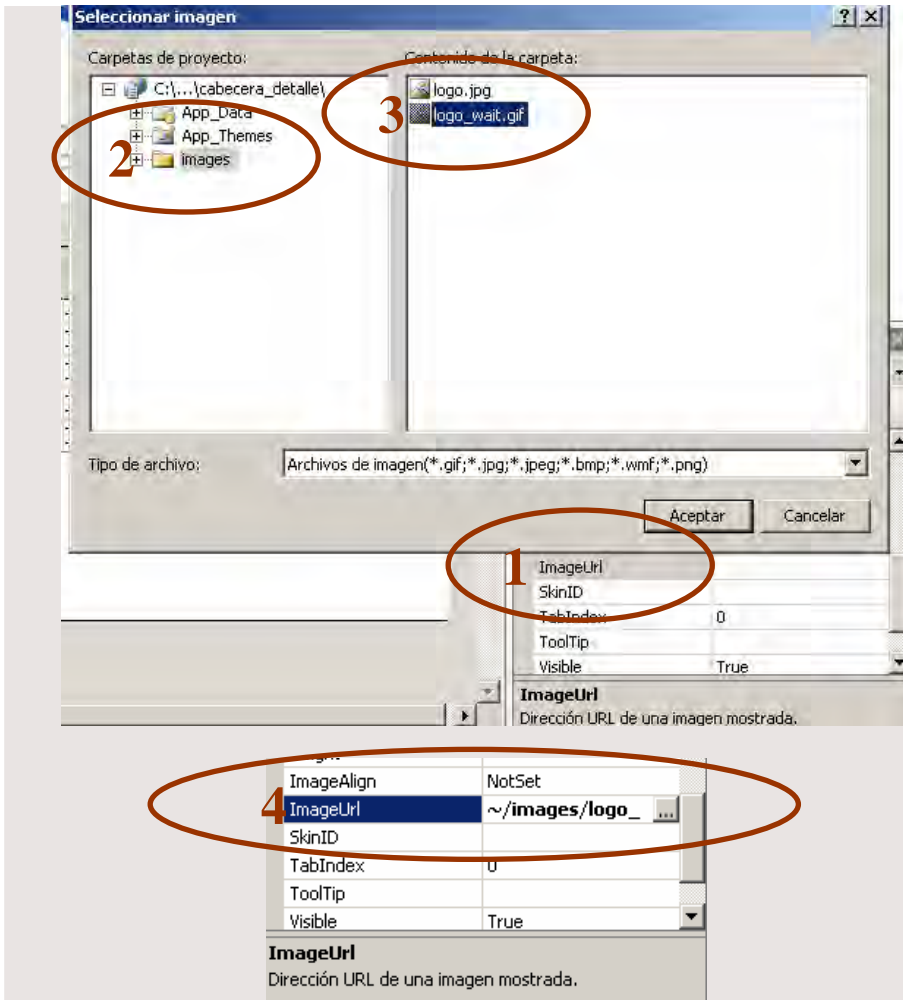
Seleccionar imagen

?

Carpetas de proyecto:

C:\...\cabecera_detalle\

App_Data

App_Themes

images

2

Contenido de la carpeta:

logo.jpg

logo_wait.gif

3

Tipo de archivo:

Archivos de imagen(*.gif;*.jpg;*.jpeg;*.bmp;*.wmf;*.png)

Aceptar

Cancelar

1

| | |
|---|---|
| ImageUrl | |
| SkinID | |
| TabIndex | 0 |
| ToolTip | |
| Visible | True |

ImageUrl
Dirección URL de una imagen mostrada.

4

| | |
|---|---|
| ImageAlign | NotSet |
| ImageUrl | ~/images/logo_ ... |
| SkinID | |
| TabIndex | 0 |
| ToolTip | |
| Visible | True |

ImageUrl
Dirección URL de una imagen mostrada.